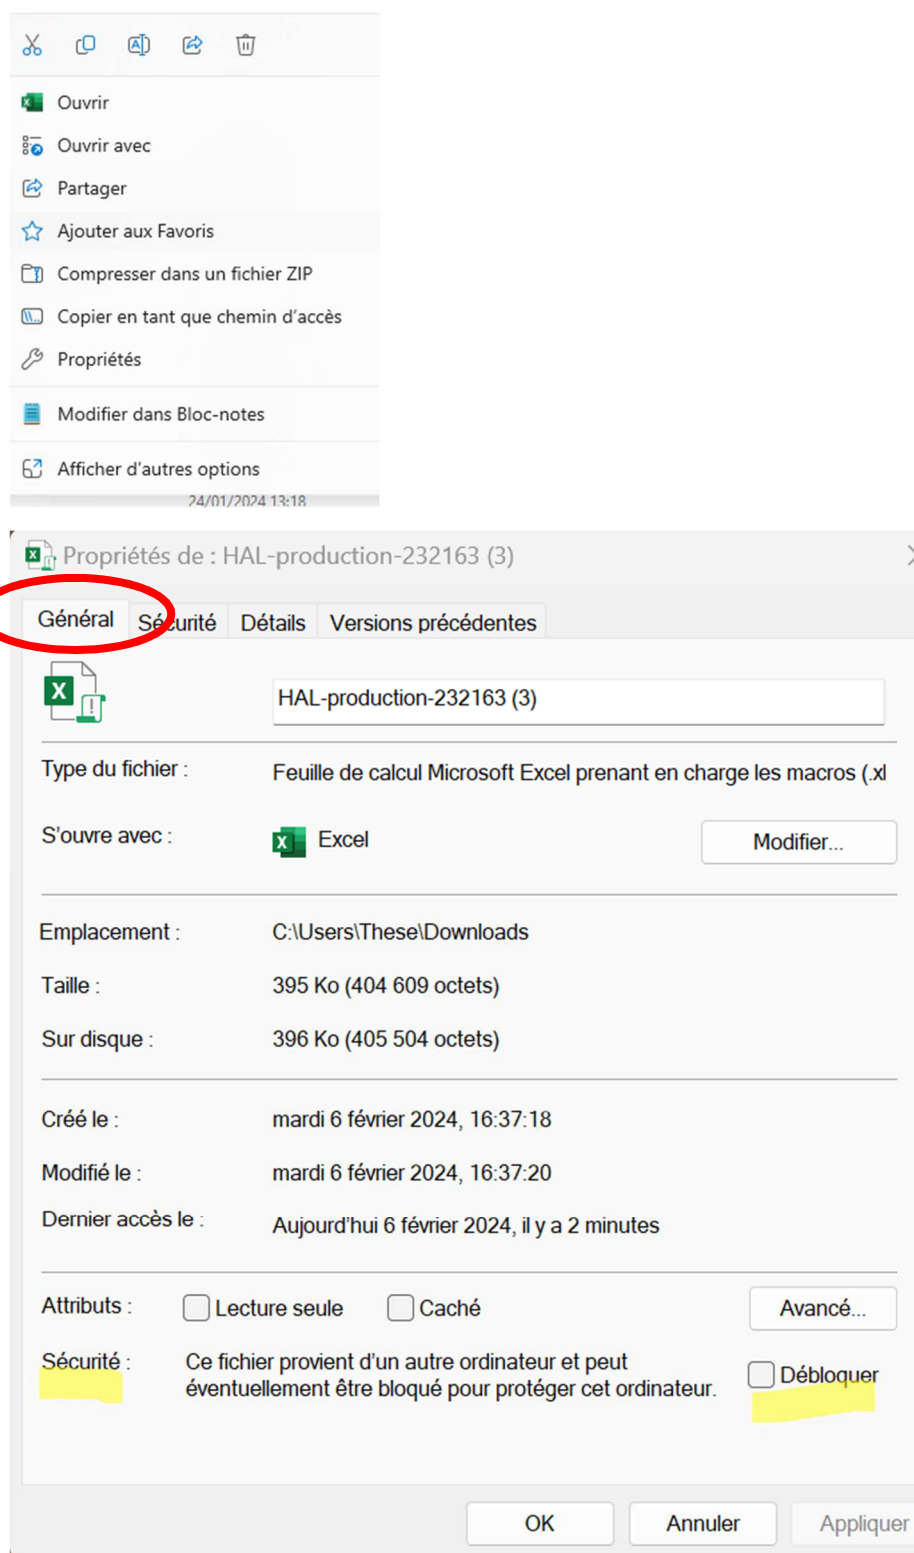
Ouvrir
Ouvrir avec
Partager
Ajouter aux Favoris
Compresser dans un fichier ZIP
Copier en tant que chemin d'accès
Propriétés
Modifier dans Bloc-notes
Afficher d'autres options
24/01/2024 13:18

Propriétés de : HAL-production-232163 (3)

Général | Sécurité | Détails | Versions précédentes

HAL-production-232163 (3)

Type du fichier : Feuille de calcul Microsoft Excel prenant en charge les macros (.xl

S'ouvre avec : Excel Modifier...

Emplacement : C:\Users\These\Downloads

Taille : 395 Ko (404 609 octets)

Sur disque : 396 Ko (405 504 octets)

Créé le : mardi 6 février 2024, 16:37:18

Modifié le : mardi 6 février 2024, 16:37:20

Dernier accès le : Aujourd'hui 6 février 2024, il y a 2 minutes

Attributs : Lecture seule Caché Avancé...

Sécurité : Ce fichier provient d'un autre ordinateur et peut éventuellement être bloqué pour protéger cet ordinateur. Débloquer

OK Annuler Appliquer